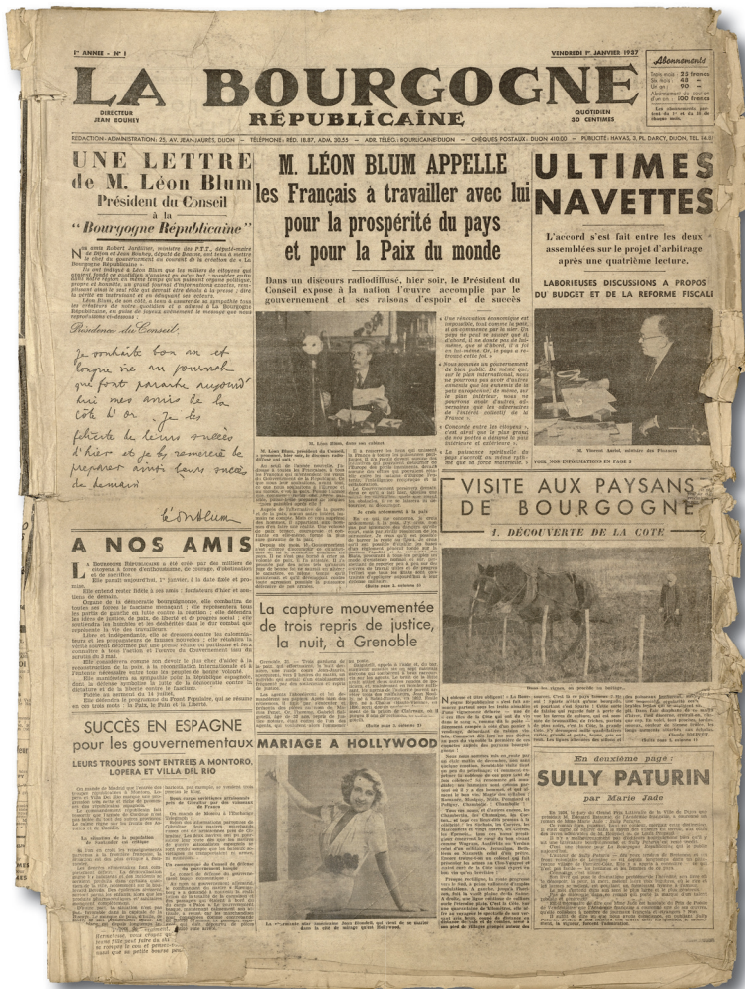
1re ANNÉE - No 1

LA BOURGOGNE RÉPUBLICAINE

DIRECTEUR JEAN BOUHEY

VENDREDI 1er JANVIER 1937

QUOTIDIEN 30 CENTIMES

Abonnements
Trois mois ... 23 francs
Six mois ... 45 »
Un an ... 90 »
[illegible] ... 100 francs

RÉDACTION - ADMINISTRATION : 25, AV. JEAN-JAURÈS, DIJON - TÉLÉPHONE : RÉD. 18.87, ADM. 20.55 - ADR. TÉLÉG. : BOURGICAINE-DIJON - CHÈQUES POSTAUX : DIJON 410.00 - PUBLICITÉ : HAVAS, 3, PL. DARCY, DIJON, TÉL. 14.8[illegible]

UNE LETTRE de M. Léon Blum Président du Conseil à la « Bourgogne Républicaine »

Nos amis Robert Jardillier, ministre des P.T.T., député-maire de Dijon et Jean Bouhey, député de Beaune, ont tenu à porter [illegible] « La Bourgogne Républicaine ».

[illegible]

Présidence du Conseil.

Je souhaite bon an et longue vie au journal que font paraître aujourd'hui mes amis de la Côte d'Or. Je les félicite de leurs succès d'hier et je les remercie de préparer ainsi leurs succès de demain.

Léon Blum

M. LÉON BLUM APPELLE les Français à travailler avec lui pour la prospérité du pays et pour la Paix du monde

Dans un discours radiodiffusé, hier soir, le Président du Conseil expose à la nation l'œuvre accomplie par le gouvernement et ses raisons d'espoir et de succès

M. Léon Blum, dans son cabinet

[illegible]

ULTIMES NAVETTES

L'accord s'est fait entre les deux assemblées sur le projet d'arbitrage après une quatrième lecture.

LABORIEUSES DISCUSSIONS A PROPOS DU BUDGET ET DE LA REFORME FISCALE

M. Vincent Auriol, ministre des Finances

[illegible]

A NOS AMIS

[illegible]

La capture mouvementée de trois repris de justice, la nuit, à Grenoble

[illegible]

VISITE AUX PAYSANS DE BOURGOGNE

I. DÉCOUVERTE DE LA COTE

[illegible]

SUCCÈS EN ESPAGNE pour les gouvernementaux

LEURS TROUPES SONT ENTRÉES A MONTORO, LOPERA ET VILLA DEL RIO

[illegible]

MARIAGE A HOLLYWOOD

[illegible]

En deuxième page :

SULLY PATURIN

par Marie Jade

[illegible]